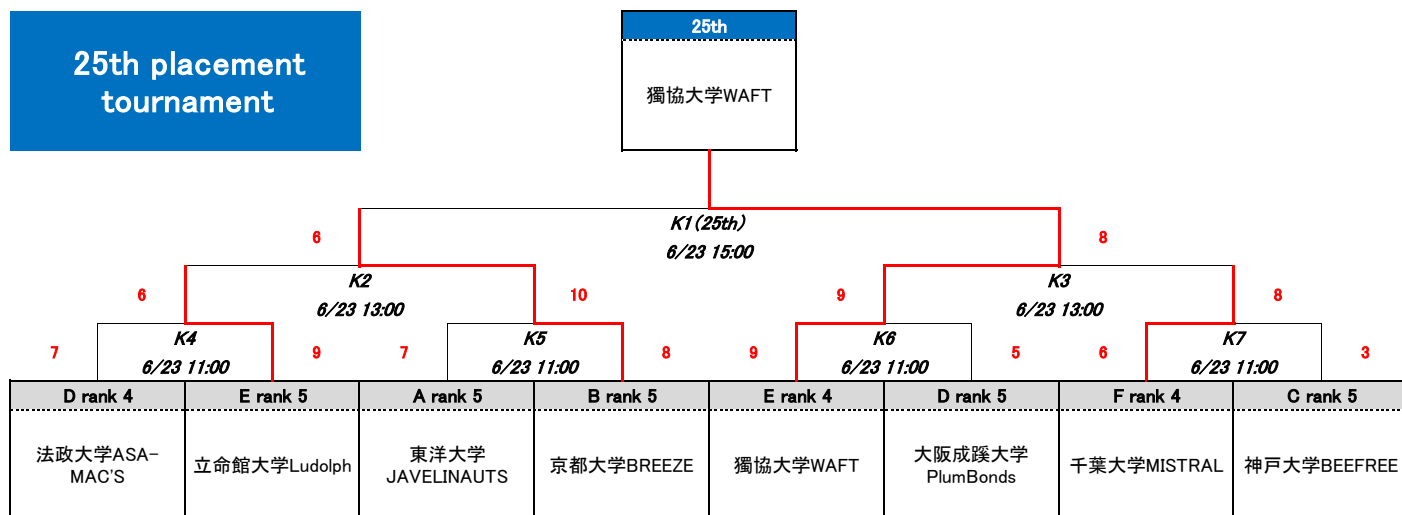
25th placement tournament

25th

獨協大学WAFT

K1(25th)
6/23 15:00

6
8

K2
6/23 13:00

K3
6/23 13:00

6
10
9
8

K4
6/23 11:00

K5
6/23 11:00

K6
6/23 11:00

K7
6/23 11:00

7
9
7
8
9
5
6
3

| D rank 4 | E rank 5 | A rank 5 | B rank 5 | E rank 4 | D rank 5 | F rank 4 | C rank 5 |
|---|---|---|---|---|---|---|---|
| 法政大学ASA-MAC'S | 立命館大学Ludolph | 東洋大学JAVELINAUTS | 京都大学BREEZE | 獨協大学WAFT | 大阪成蹊大学PlumBonds | 千葉大学MISTRAL | 神戸大学BEEFREE |